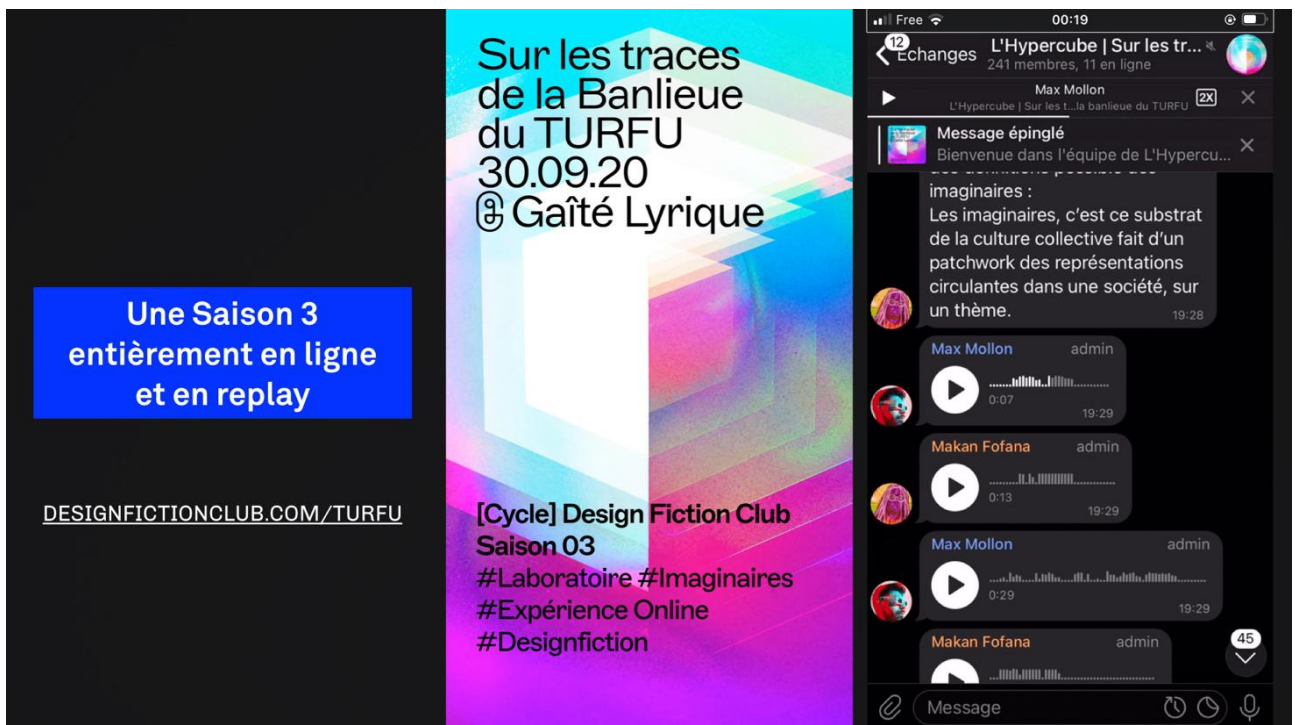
Une Saison 3 entièrement en ligne et en replay

DESIGNFICTIONCLUB.COM/TURFU

Sur les traces de la Banlieue du TURFU 30.09.20 Gaîté Lyrique

[Cycle] Design Fiction Club
Saison 03
#Laboratoire #Imaginaires
#Expérience Online
#Designfiction

Free 00:19

12 Échanges L'Hypercube | Sur les tr...
241 membres, 11 en ligne

Max Mollon
L'Hypercube | Sur les t...la banlieue du TURFU 2X

Message épinglé
Bienvenue dans l'équipe de L'Hypercu...

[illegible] imaginaires :
Les imaginaires, c'est ce substrat de la culture collective fait d'un patchwork des représentations circulantes dans une société, sur un thème. 19:28

Max Mollon admin
0:07 19:29

Makan Fofana admin
0:13 19:29

Max Mollon admin
0:29 19:29

Makan Fofana admin

45

Message